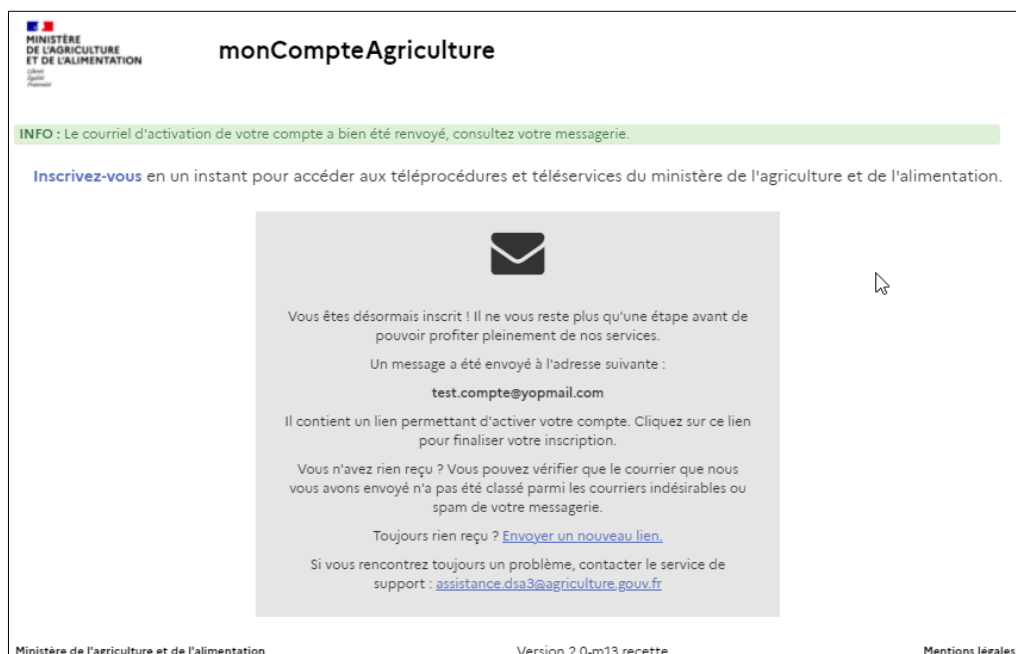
MINISTÈRE DE L'AGRICULTURE ET DE L'ALIMENTATION
Liberté Égalité Fraternité

monCompteAgriculture

INFO : Le courriel d'activation de votre compte a bien été renvoyé, consultez votre messagerie.

Inscrivez-vous en un instant pour accéder aux téléprocédures et téléservices du ministère de l'agriculture et de l'alimentation.

Vous êtes désormais inscrit ! Il ne vous reste plus qu'une étape avant de pouvoir profiter pleinement de nos services.

Un message a été envoyé à l'adresse suivante :

test.compte@yopmail.com

Il contient un lien permettant d'activer votre compte. Cliquez sur ce lien pour finaliser votre inscription.

Vous n'avez rien reçu ? Vous pouvez vérifier que le courrier que nous vous avons envoyé n'a pas été classé parmi les courriers indésirables ou spam de votre messagerie.

Toujours rien reçu ? Envoyer un nouveau lien.

Si vous rencontrez toujours un problème, contacter le service de support : assistance.dsa3@agriculture.gouv.fr

Ministère de l'agriculture et de l'alimentation
Version 2.0-m13 recette
Mentions légales